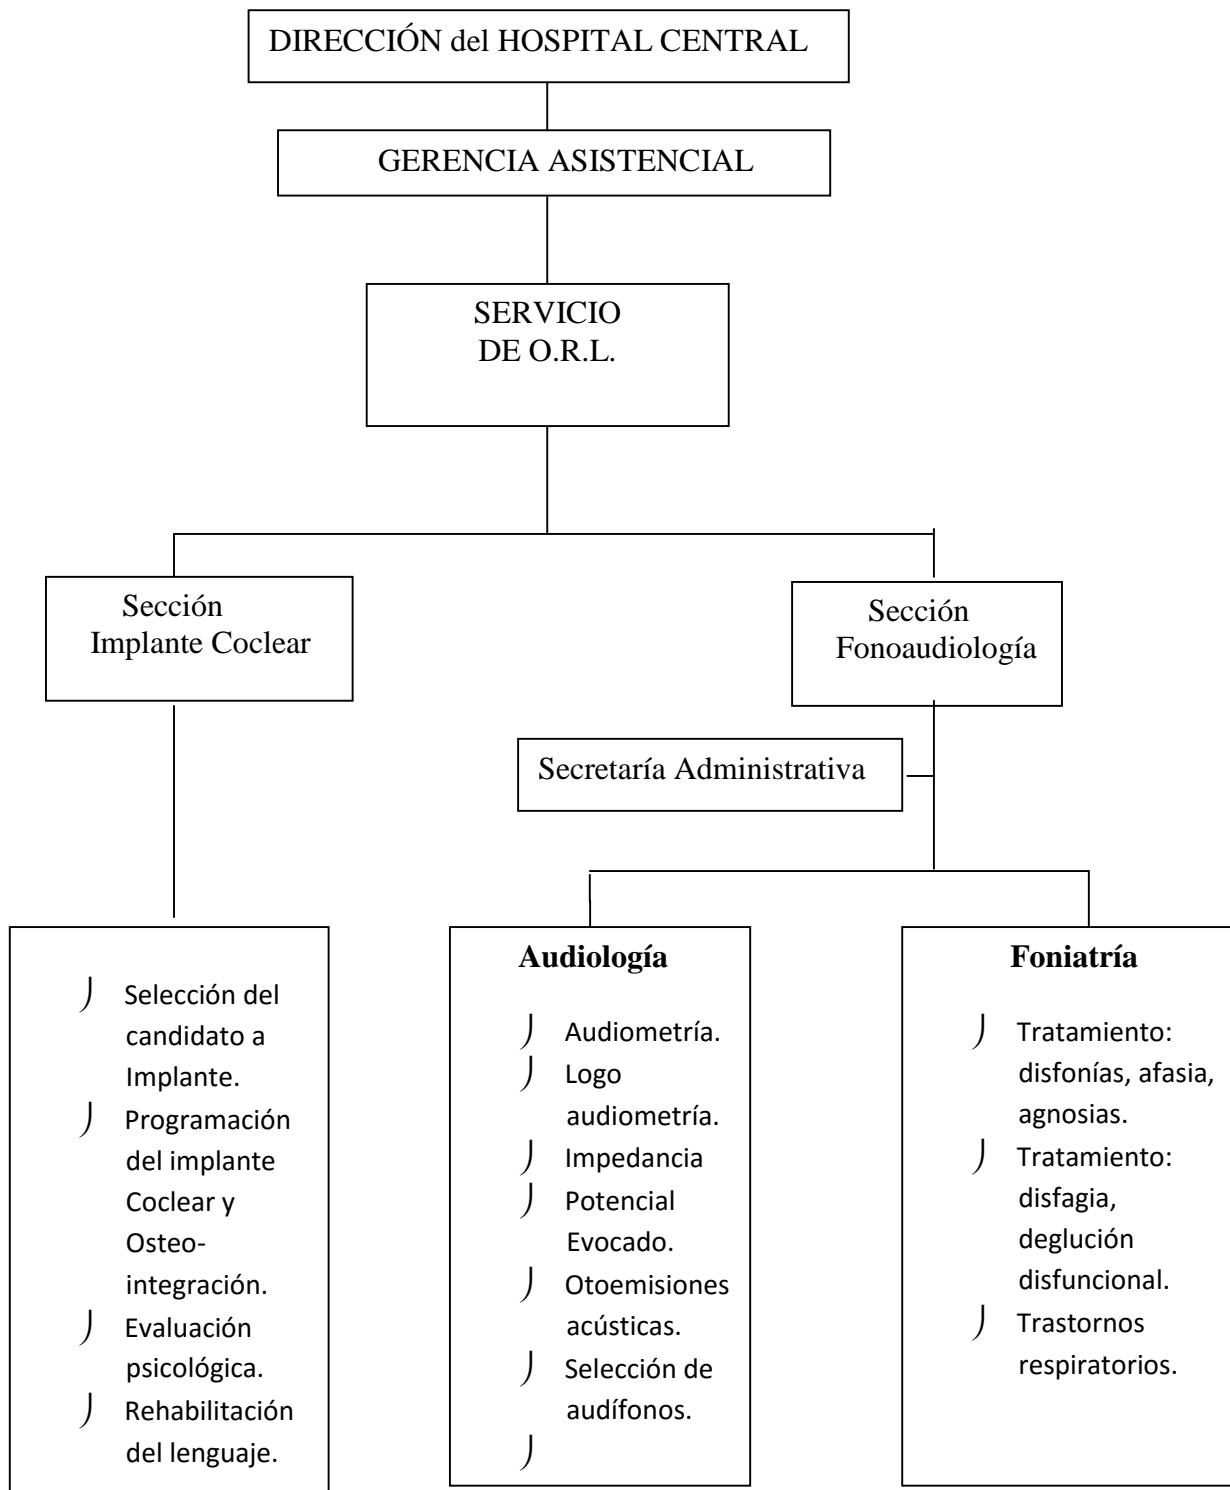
DIRECCIÓN del HOSPITAL CENTRAL

GERENCIA ASISTENCIAL

SERVICIO DE O.R.L.

Sección Implante Coclear

Sección Fonoaudiología

Secretaría Administrativa

Selección del candidato a Implante.
Programación del implante Coclear y Osteo-integración.
Evaluación psicológica.
Rehabilitación del lenguaje.

**Audiología**

Audiometría.
Logo audiometría.
Impedancia
Potencial Evocado.
Otoemisiones acústicas.
Selección de audífonos.

**Foniatría**

Tratamiento: disfonías, afasia, agnosias.
Tratamiento: disfagia, deglución disfuncional.
Trastornos respiratorios.